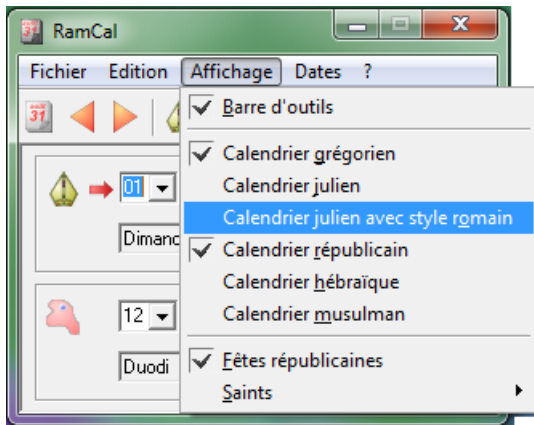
RamCal

Fichier Edition Affichage Dates ?

31

01

Dimanc

12

Duodi

Barre d'outils

Calendrier grégorien

Calendrier julien

Calendrier julien avec style romain

Calendrier républicain

Calendrier hébraïque

Calendrier musulman

Fêtes républicaines

Saints